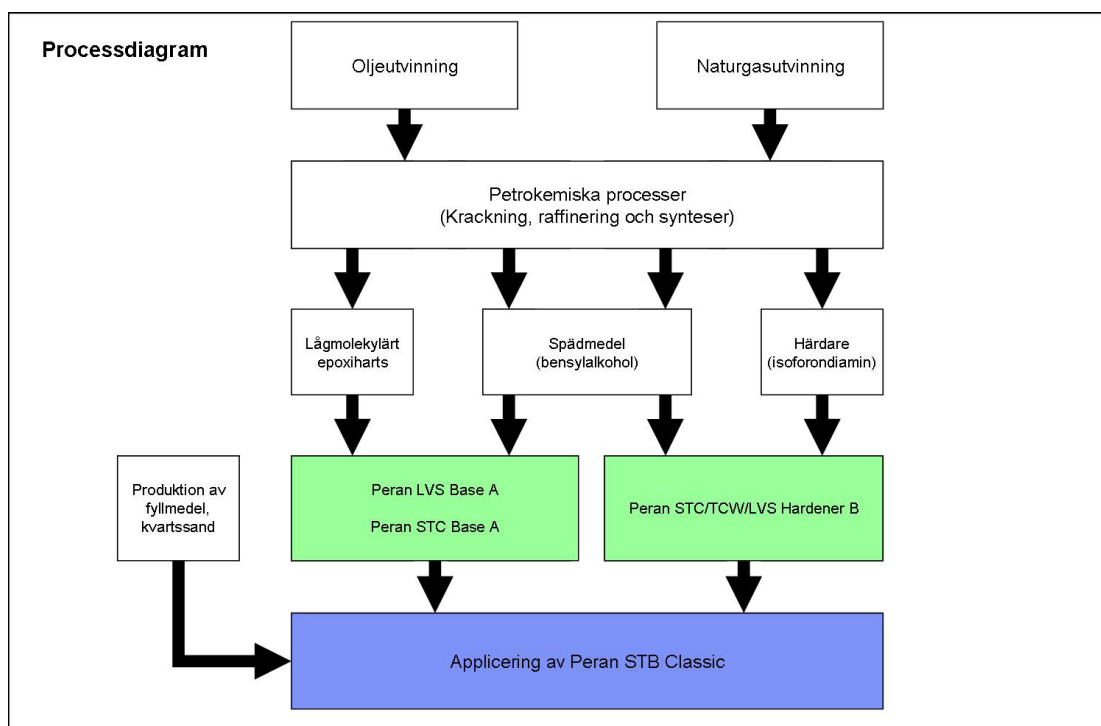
Processdiagram

Oljeutvinning

Naturgasutvinning

Petrokemiska processer
(Krackning, raffinering och synteser)

Lågmolekylärt epoxiharts

Spädmedel
(bensylalkohol)

Härdare
(isoforondiamin)

Produktion av fyllmedel, kvartssand

Peran LVS Base A

Peran STC Base A

Peran STC/TCW/LVS Hardener B

Applicering av Peran STB Classic